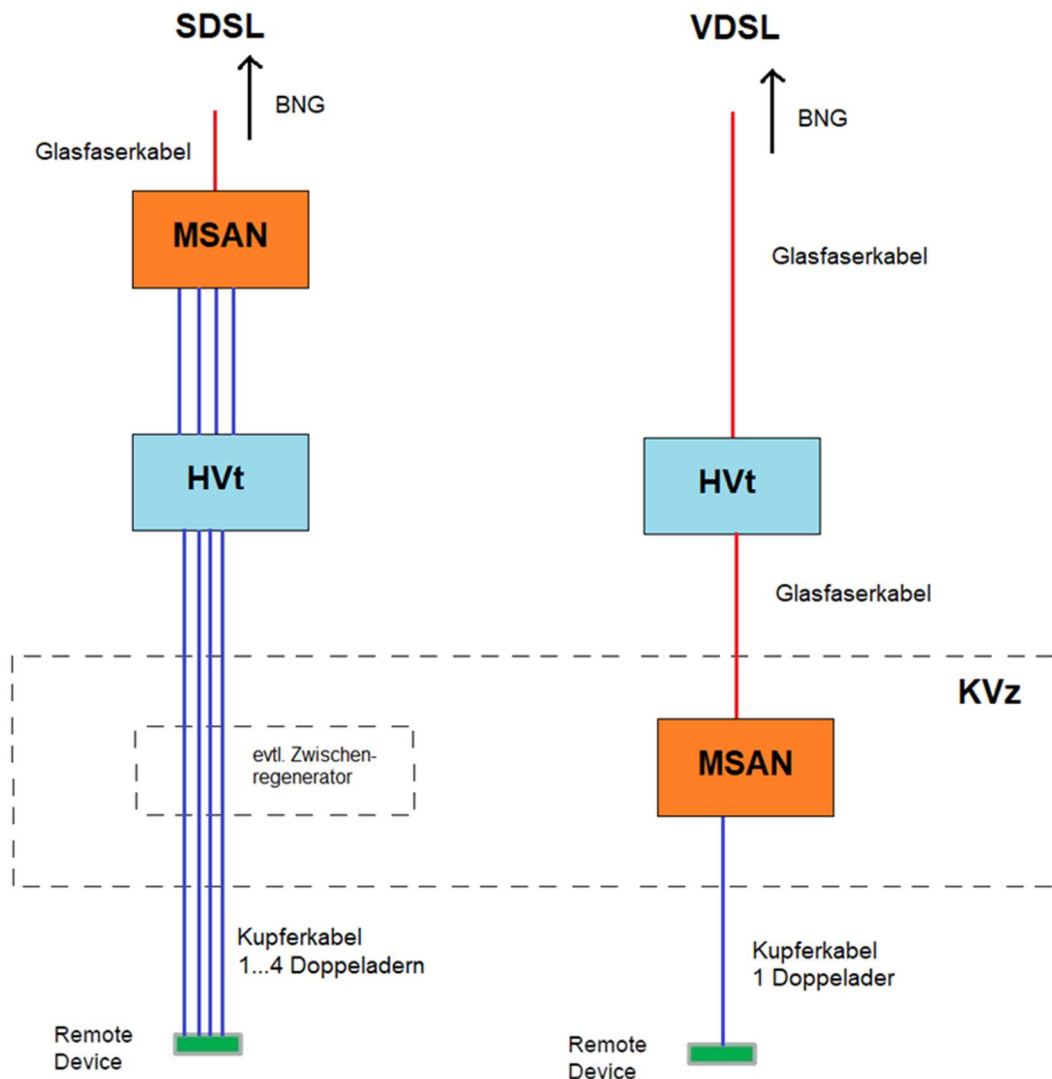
SDSL

BNG

Glasfaserkabel

MSAN

HVt

evtl. Zwischenregenerator

Kupferkabel
1...4 Doppeladern

Remote Device

VDSL

BNG

Glasfaserkabel

HVt

Glasfaserkabel

KVz

MSAN

Kupferkabel
1 Doppelader

Remote Device